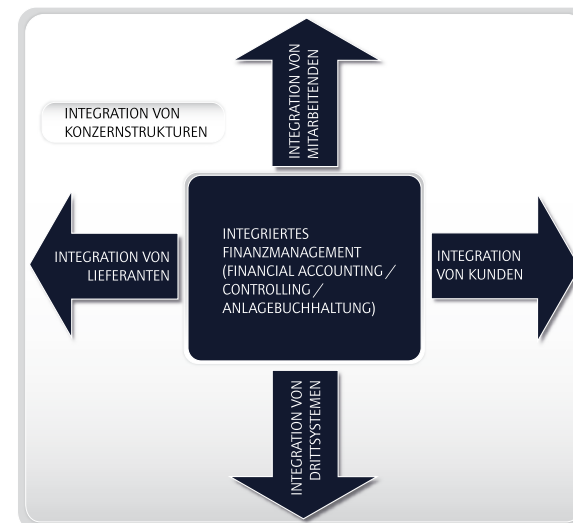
INTEGRATION VON MITARBEITENDEN

INTEGRATION VON KONZERNSTRUKTUREN

INTEGRATION VON LIEFERANTEN

INTEGRIERTES FINANZMANAGEMENT (FINANCIAL ACCOUNTING / CONTROLLING / ANLAGEBUCHHALTUNG)

INTEGRATION VON KUNDEN

INTEGRATION VON DRITTSYSTEMEN